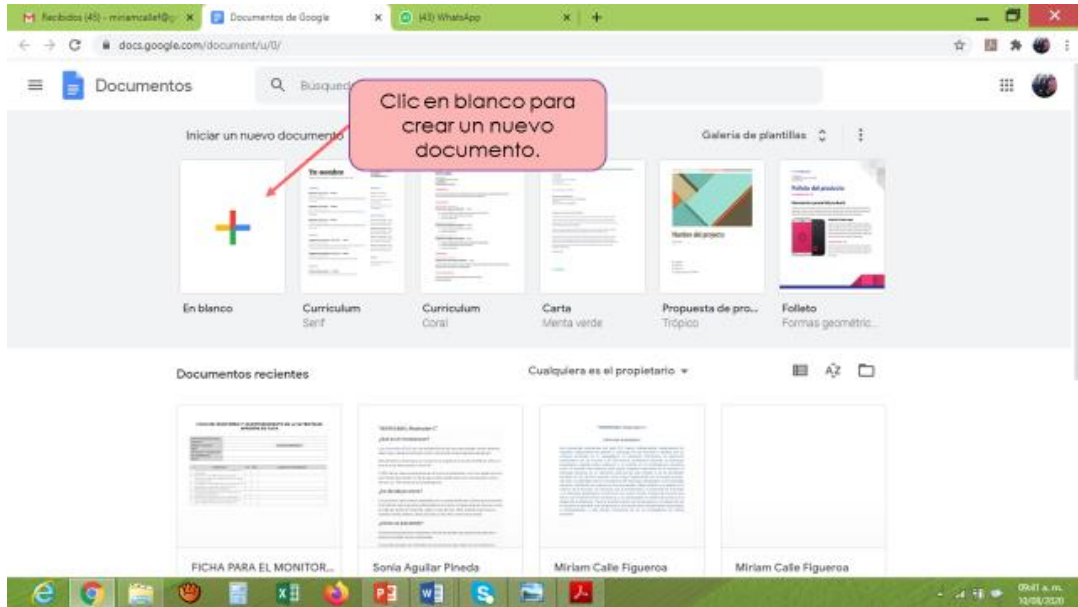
Recibidos (45) - miriamcalle1@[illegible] ×
Documentos de Google ×
(43) WhatsApp ×
+

docs.google.com/document/u/0/

Documentos

Búsqued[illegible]

Clic en blanco para crear un nuevo documento.

Iniciar un nuevo documento

Galería de plantillas

En blanco

Curriculum
Serif

Curriculum
Coral

Carta
Menta verde

Propuesta de pro...
Trópico

Folleto
Formas geométric...

Documentos recientes

Cualquiera es el propietario

FICHA PARA EL MONITOR...

Sonia Aguilar Pineda

Miriam Calle Figueroa

Miriam Calle Figueroa

09:41 a. m.
10/08/2020